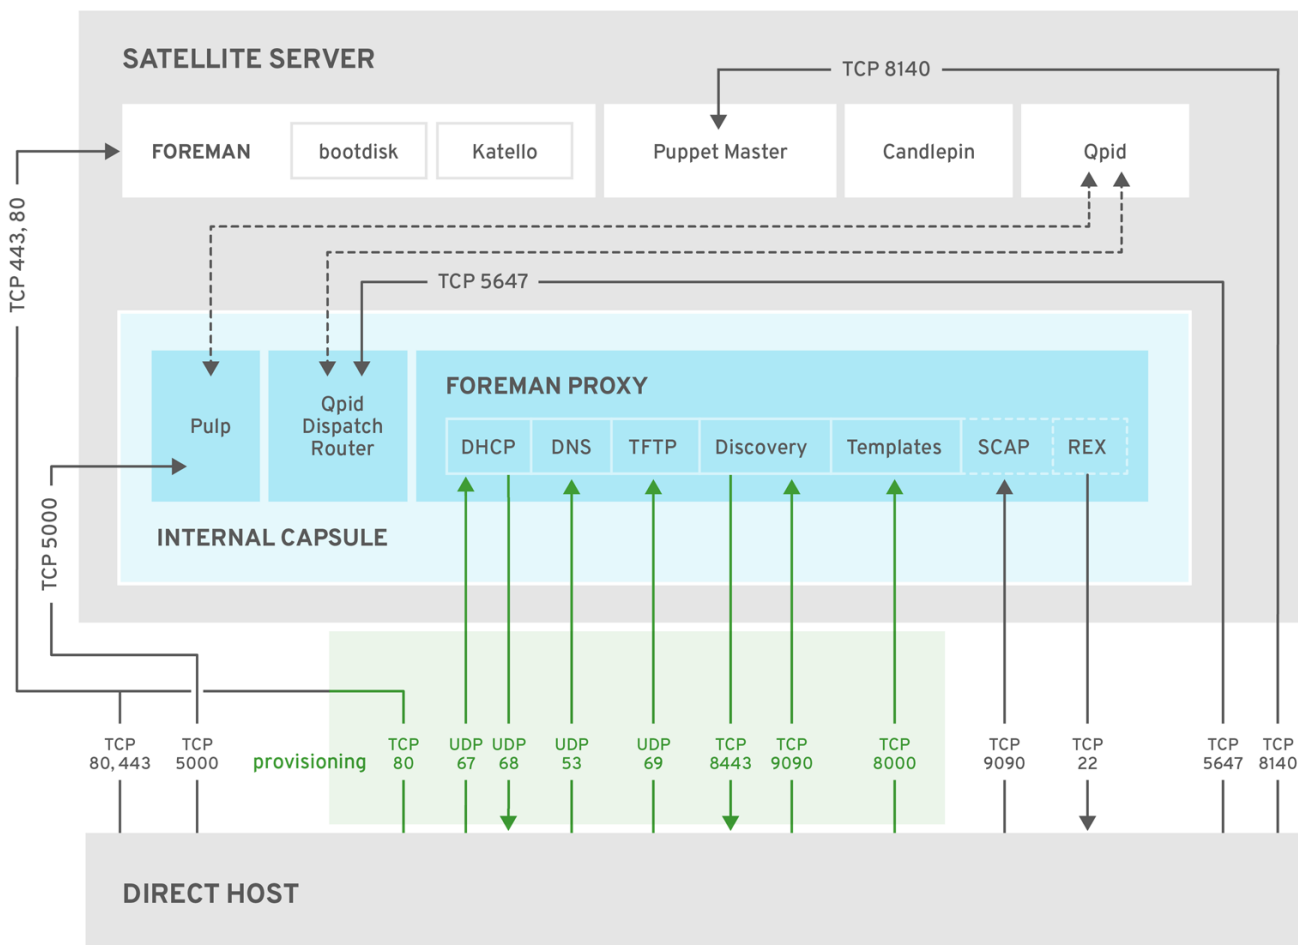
SATELLITE SERVER

TCP 8140

FOREMAN

bootdisk

Katello

Puppet Master

Candlepin

Qpid

TCP 443, 80

TCP 5647

Pulp

Qpid Dispatch Router

FOREMAN PROXY

DHCP

DNS

TFTP

Discovery

Templates

SCAP

REX

TCP 5000

INTERNAL CAPSULE

TCP 80, 443

TCP 5000

provisioning

TCP 80

UDP 67

UDP 68

UDP 53

UDP 69

TCP 8443

TCP 9090

TCP 8000

TCP 9090

TCP 22

TCP 5647

TCP 8140

DIRECT HOST